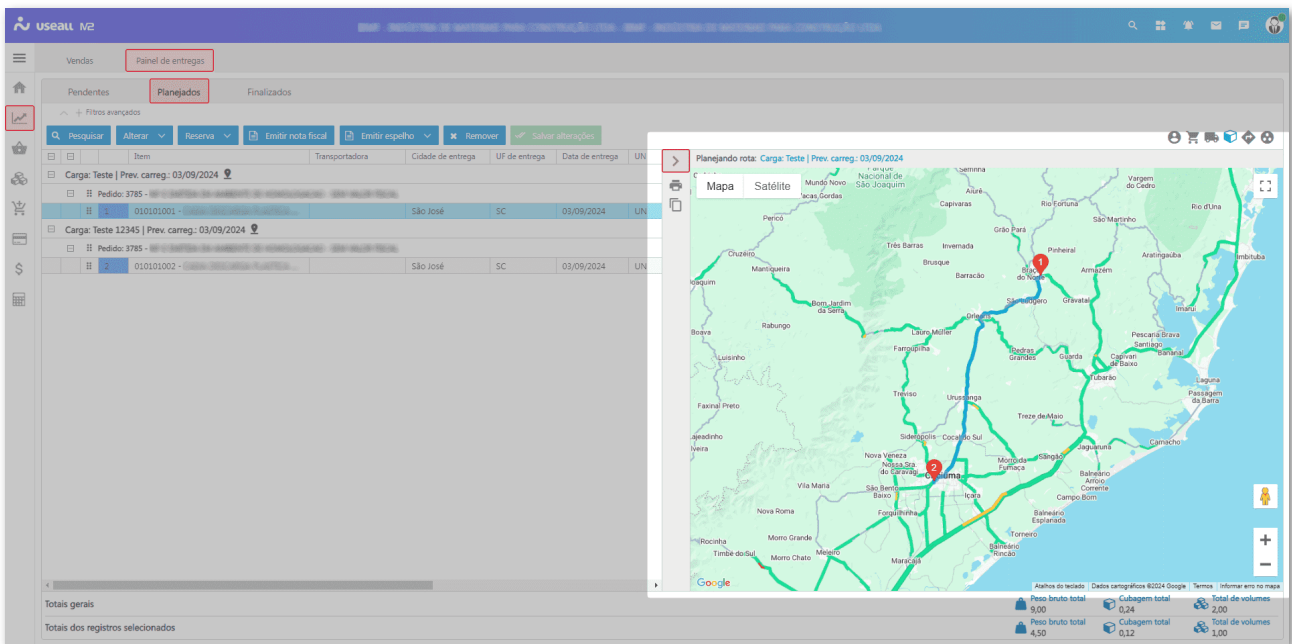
useall M2

Vendas
Painel de entregas

Pendentes
Planejados
Finalizados

Filtros avançados

Pesquisar
Alterar
Reserva
Emitir nota fiscal
Emitir espelho
Remover
Salvar alterações

| | | Item | Transportadora | Cidade de entrega | UF de entrega | Data de entrega | UN |
|---|---|---|---|---|---|---|---|
| Carga: Teste \| Prev. carreg.: 03/09/2024 | | | | | | | |
| Pedido: 3785 - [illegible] | | | | | | | |
| | 1 | 010101001 - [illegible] | | São José | SC | 03/09/2024 | UN |
| Carga: Teste 12345 \| Prev. carreg.: 03/09/2024 | | | | | | | |
| Pedido: 3785 - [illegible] | | | | | | | |
| | 2 | 010101002 - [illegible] | | São José | SC | 03/09/2024 | UN |

Planejando rota: Carga: Teste | Prev. carreg.: 03/09/2024

Mapa
Satélite

Mundo Novo
Vacas Gordas
Parque Nacional de São Joaquim
Serrinha
Vargem do Cedro
Capivaras
Rio Fortuna
Rio d'Una
São Martinho
Perico
Grão Pará
Cruzeiro
Três Barras
Invernada
Pinheiral
Aratingaúba
Imbituba
Mantiqueira
Brusque
Barracão
Braço do Norte
Armazém
Jaquirão
São Ludgero
Gravatal
Imaruí
Bom Jardim da Serra
Orleans
Rabungo
Lauro Müller
Pescaria Brava
Boava
Capivari de Baixo
Banana
Farroupilha
Pedras Grandes
Guarda
Luisinho
Tubarão
Laguna
Treviso
Urussanga
Passagem da Barra
Faxinal Preto
Treze de Maio
Siderópolis
Cocal do Sul
Camacho
Jacadinho
Nova Veneza
Nossa Sra do Caravaggi
Morro da Fumaça
Sangão
Balneário Arroio Corrente
Criciúma
Vila Maria
São Bento Baixo
Içara
Campo Bom
Forquilhinha
Balneário Esplanada
Nova Roma
Torneiro
Rocinha
Morro Grande
Balneário Rincão
Timbé do Sul
Morro Chato
Meleiro
Maracajá
Google
Atalhos do teclado
Dados cartográficos ©2024 Google
Termos
Informar erro no mapa

Totais gerais
Peso bruto total 9,00
Cubagem total 0,24
Total de volumes 2,00
Totais dos registros selecionados
Peso bruto total 4,50
Cubagem total 0,12
Total de volumes 1,00